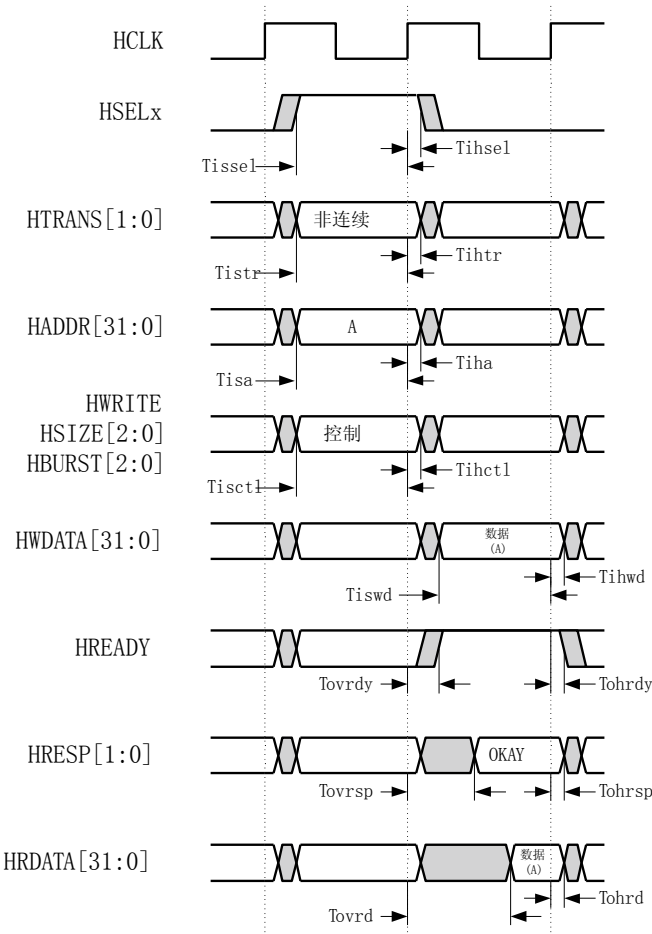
HCLK

HSELx

Tissel

Tihsel

HTRANS[1:0]

非连续

Tistr

Tihtr

HADDR[31:0]

A

Tisa

Tiha

HWRITE
HSIZE[2:0]
HBURST[2:0]

控制

Tisctl

Tihctl

HWDATA[31:0]

数据
(A)

Tiswd

Tihwd

HREADY

Tovrdy

Tohrdy

HRESP[1:0]

OKAY

Tovrsp

Tohrsp

HRDATA[31:0]

数据
(A)

Tovrd

Tohrd